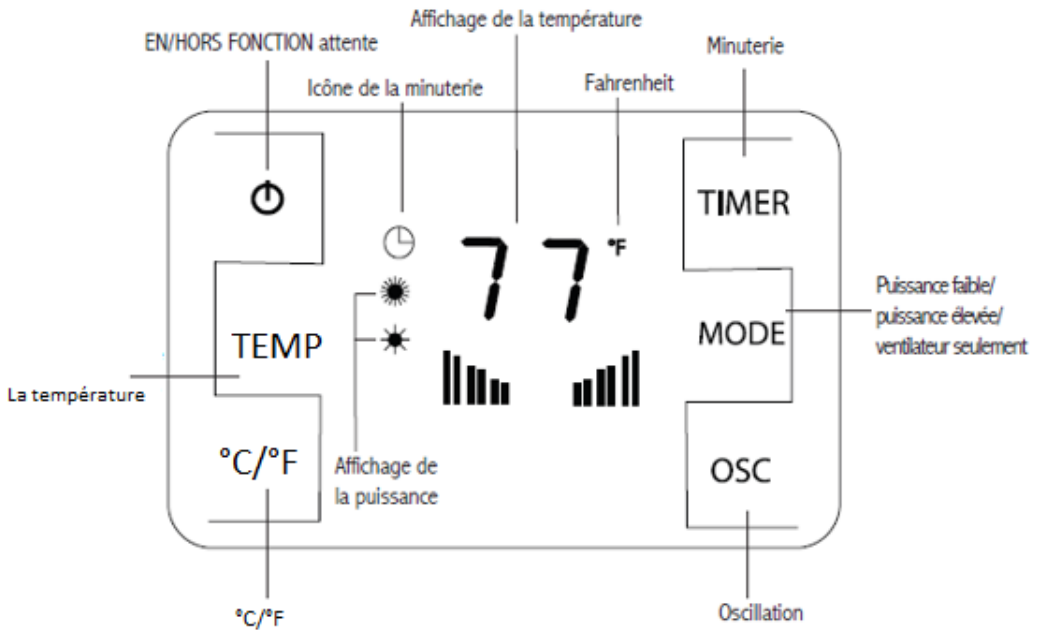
Affichage de la température

EN/HORS FONCTION attente

Minuterie

Icône de la minuterie

Fahrenheit

TIMER

77 °F

Puissance faible/ puissance élevée/ ventilateur seulement

MODE

TEMP

La température

°C/°F

Affichage de la puissance

OSC

°C/°F

Oscillation